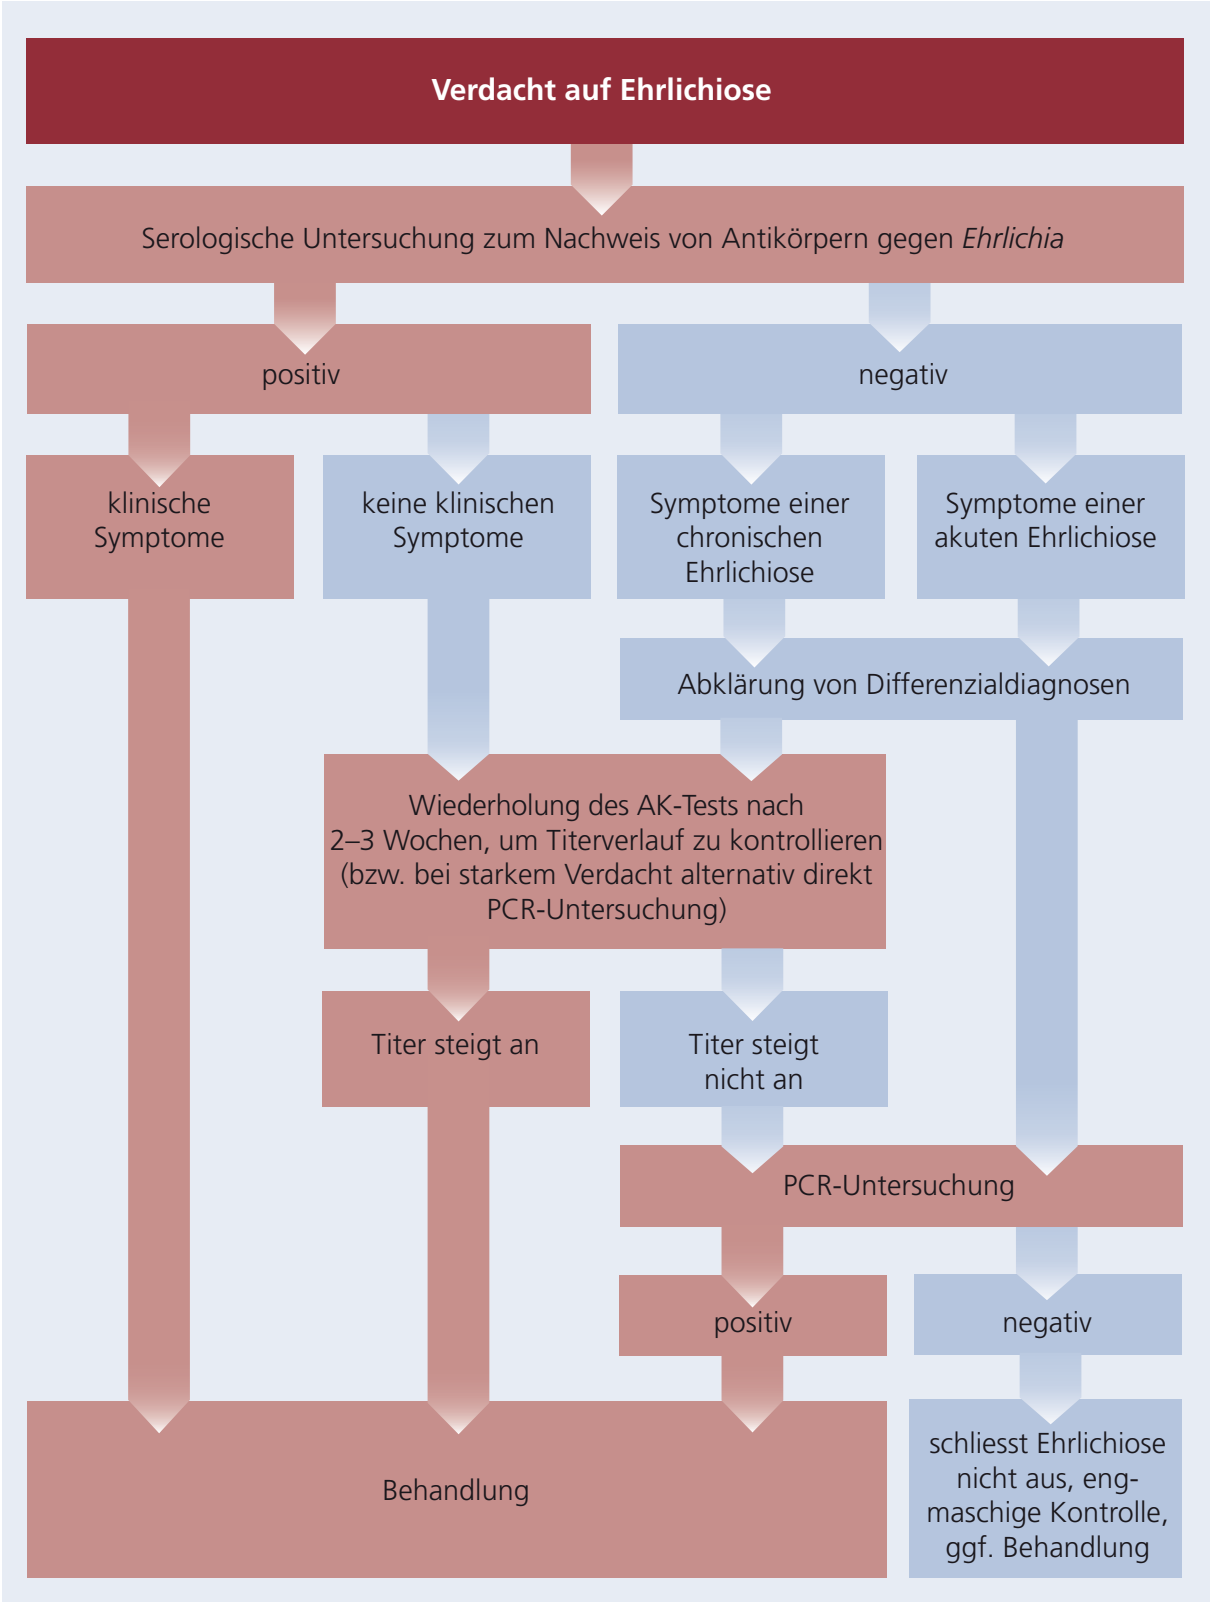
Verdacht auf Ehrlichiose

Serologische Untersuchung zum Nachweis von Antikörpern gegen Ehrlichia

positiv

negativ

klinische Symptome

keine klinischen Symptome

Symptome einer chronischen Ehrlichiose

Symptome einer akuten Ehrlichiose

Abklärung von Differenzialdiagnosen

Wiederholung des AK-Tests nach 2–3 Wochen, um Titerverlauf zu kontrollieren (bzw. bei starkem Verdacht alternativ direkt PCR-Untersuchung)

Titer steigt an

Titer steigt nicht an

PCR-Untersuchung

positiv

negativ

Behandlung

schliesst Ehrlichiose nicht aus, engmaschige Kontrolle, ggf. Behandlung